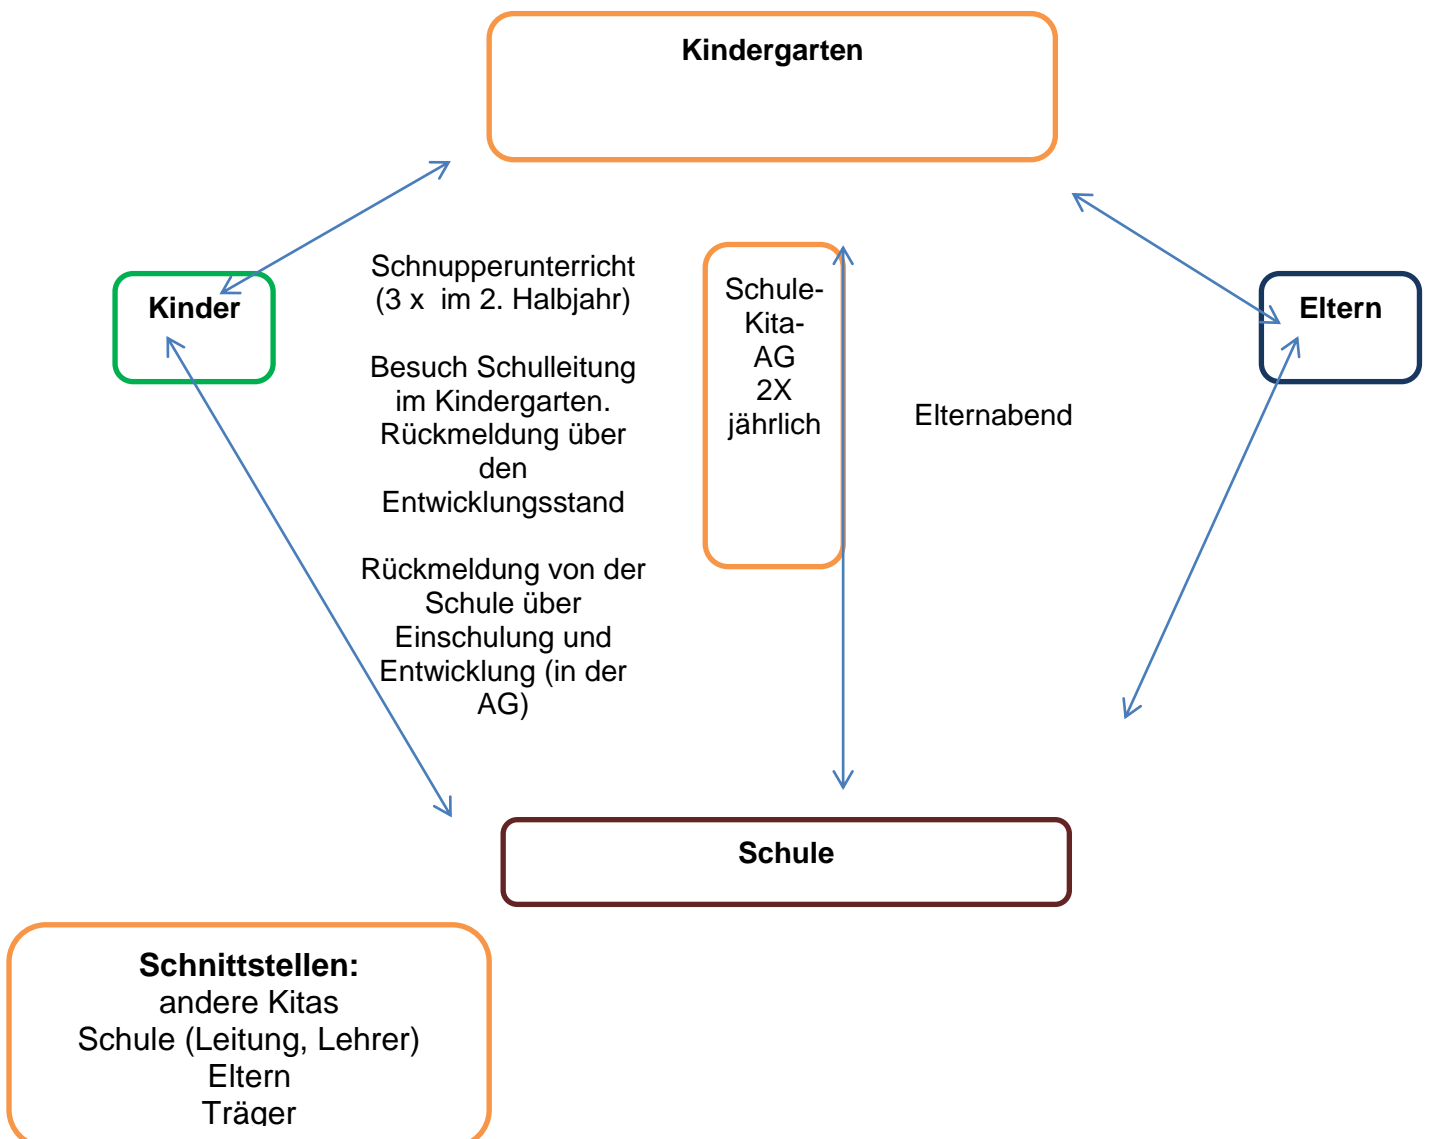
Kindergarten

Kinder

Schnupperunterricht (3 x im 2. Halbjahr)

Besuch Schulleitung im Kindergarten. Rückmeldung über den Entwicklungsstand

Rückmeldung von der Schule über Einschulung und Entwicklung (in der AG)

Schule-Kita-AG 2X jährlich

Elternabend

Eltern

Schule

Schnittstellen:
andere Kitas
Schule (Leitung, Lehrer)
Eltern
Träger